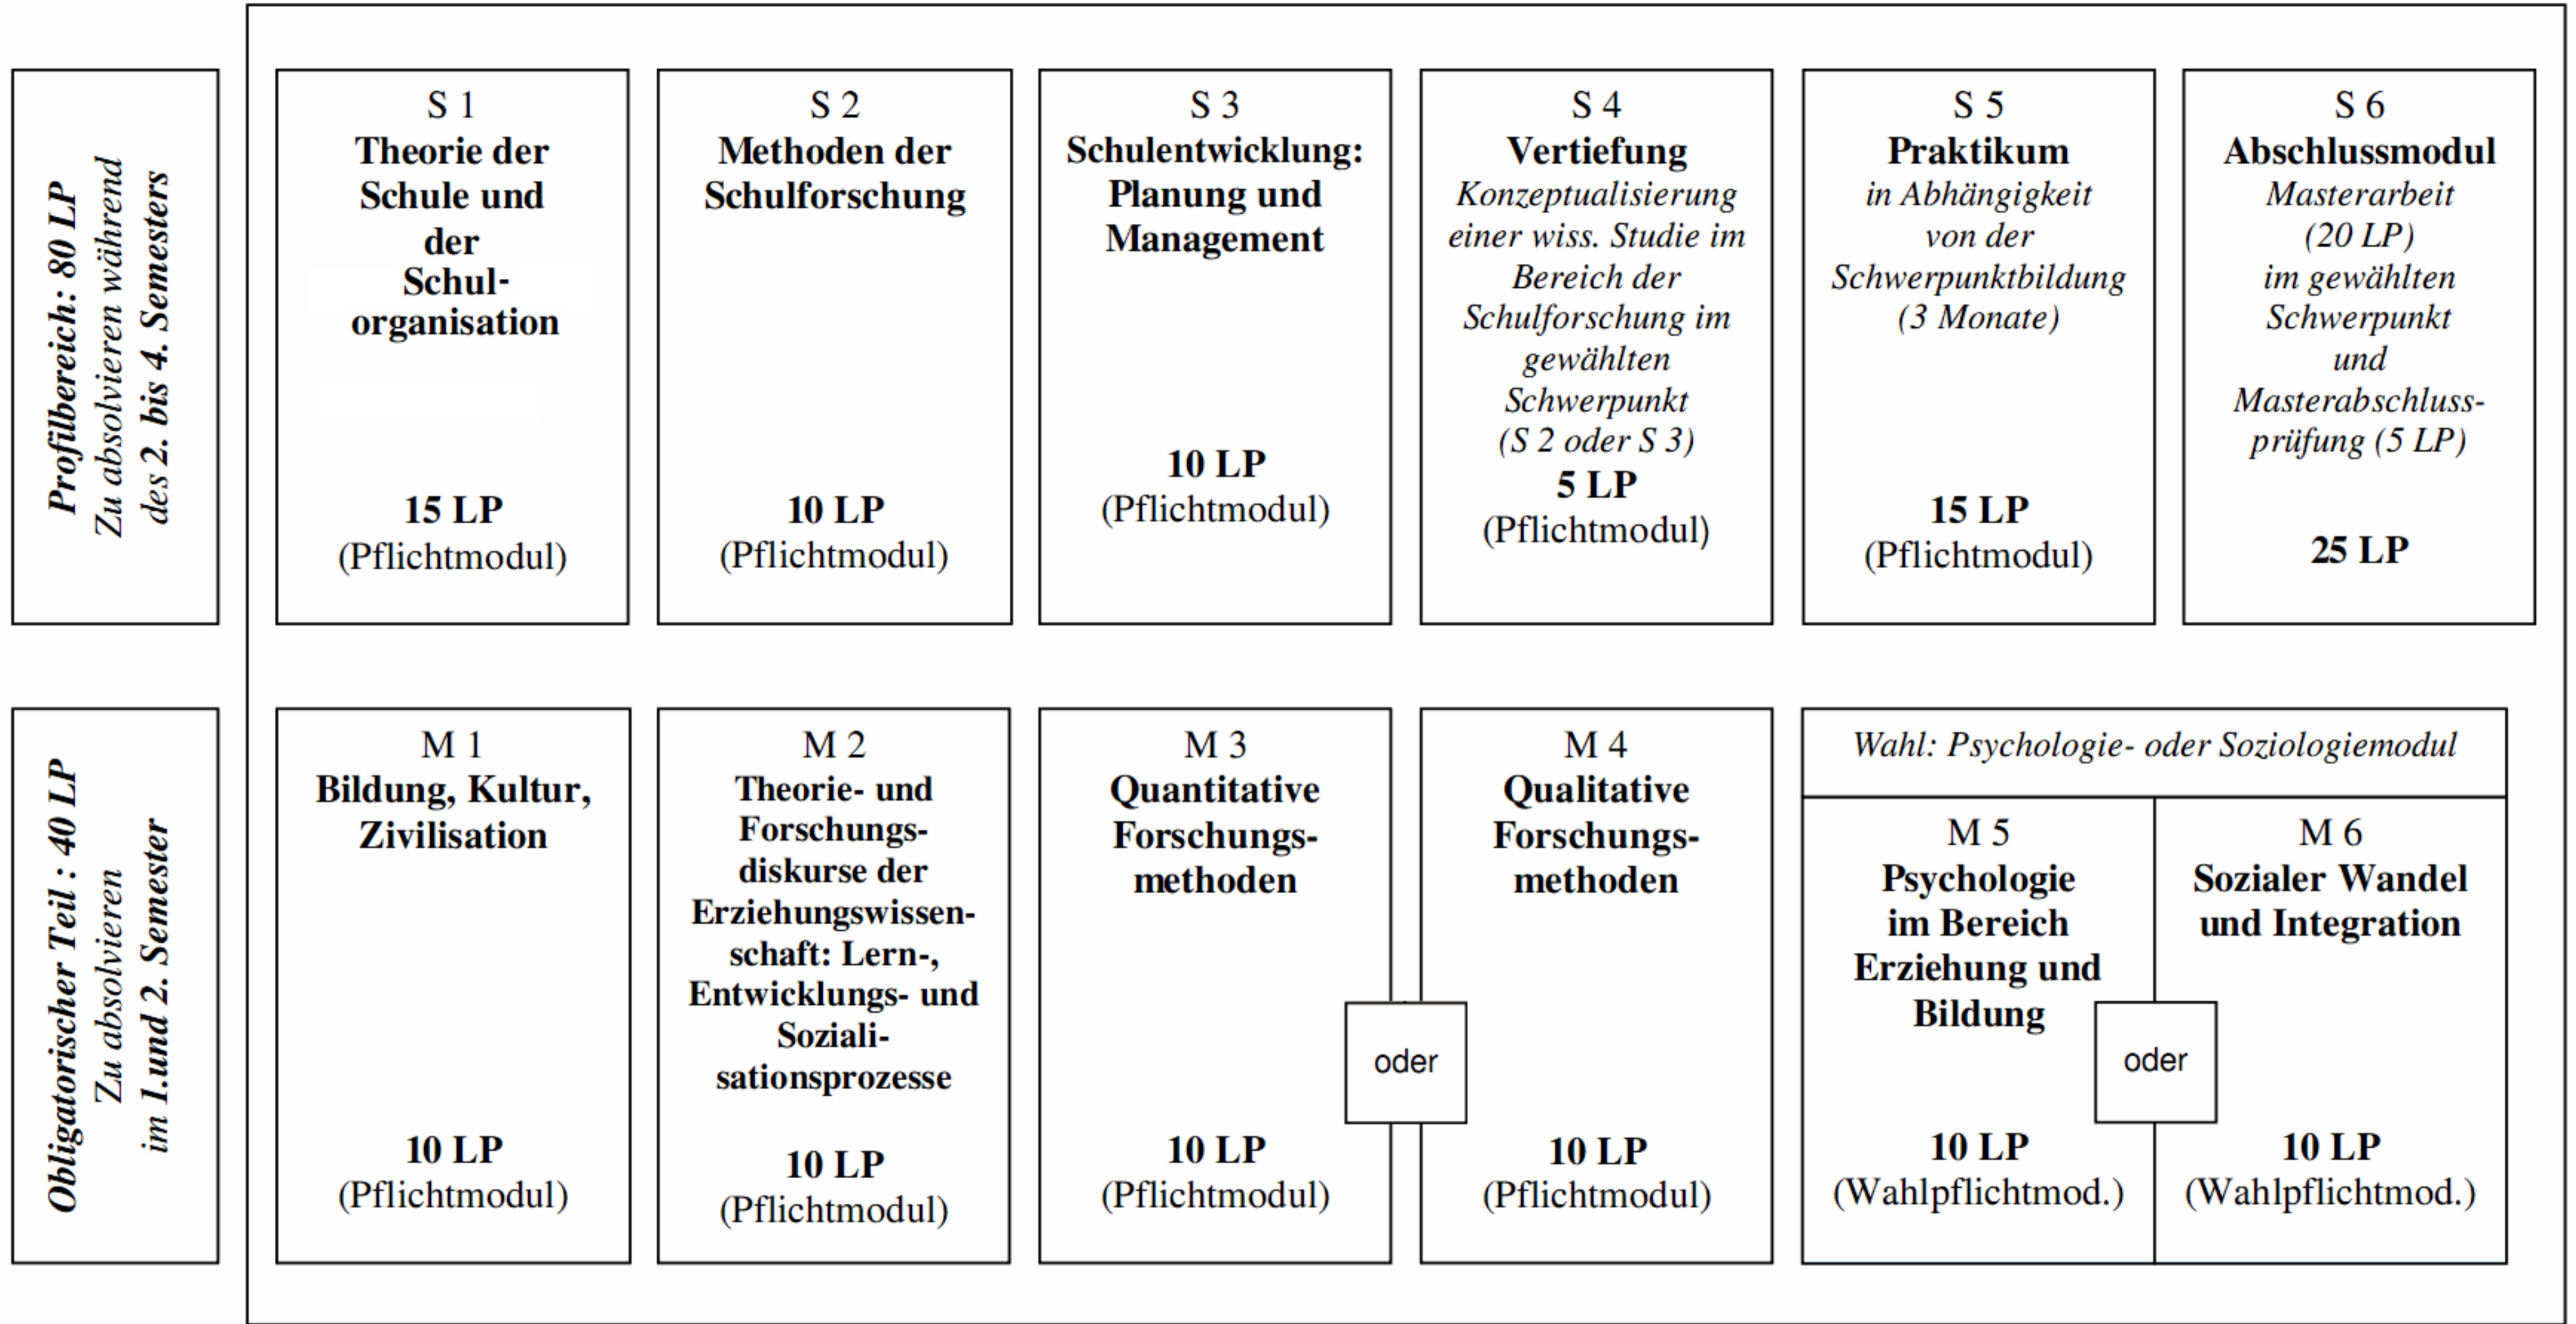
Profilbereich: 80 LP
Zu absolvieren während des 2. bis 4. Semesters

S 1
Theorie der Schule und der Schulorganisation
15 LP
(Pflichtmodul)

S 2
Methoden der Schulforschung
10 LP
(Pflichtmodul)

S 3
Schulentwicklung: Planung und Management
10 LP
(Pflichtmodul)

S 4
Vertiefung
Konzeptualisierung einer wiss. Studie im Bereich der Schulforschung im gewählten Schwerpunkt (S 2 oder S 3)
5 LP
(Pflichtmodul)

S 5
Praktikum
in Abhängigkeit von der Schwerpunktbildung (3 Monate)
15 LP
(Pflichtmodul)

S 6
Abschlussmodul
Masterarbeit (20 LP) im gewählten Schwerpunkt und Masterabschlussprüfung (5 LP)
25 LP

Obligatorischer Teil : 40 LP
Zu absolvieren im 1.und 2. Semester

M 1
Bildung, Kultur, Zivilisation
10 LP
(Pflichtmodul)

M 2
Theorie- und Forschungsdiskurse der Erziehungswissenschaft: Lern-, Entwicklungs- und Sozialisationsprozesse
10 LP
(Pflichtmodul)

M 3
Quantitative Forschungsmethoden
10 LP
(Pflichtmodul)

oder

M 4
Qualitative Forschungsmethoden
10 LP
(Pflichtmodul)

Wahl: Psychologie- oder Soziologiemodul

M 5
Psychologie im Bereich Erziehung und Bildung
10 LP
(Wahlpflichtmod.)

oder

M 6
Sozialer Wandel und Integration
10 LP
(Wahlpflichtmod.)